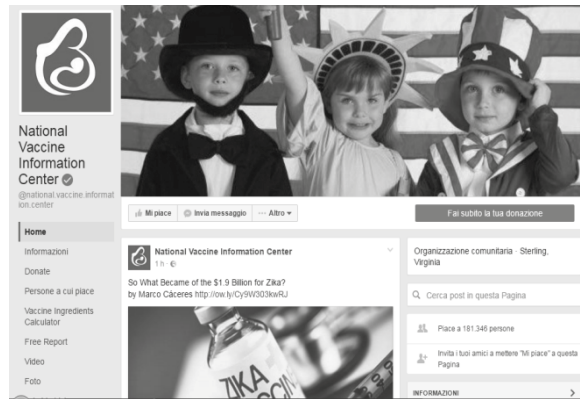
National Vaccine Information Center

@national.vaccine.information.center

Home

Informazioni

Donate

Persone a cui piace

Vaccine Ingredients Calculator

Free Report

Video

Foto

Mi piace

Invia messaggio

··· Altro

Fai subito la tua donazione

National Vaccine Information Center

1 h ·

So What Became of the $1.9 Billion for Zika?
by Marco Cáceres http://ow.ly/Cy9W303kwRJ

ZIKA

Organizzazione comunitaria · Sterling, Virginia

Cerca post in questa Pagina

Piace a 181.346 persone

Invita i tuoi amici a mettere "Mi piace" a questa Pagina

INFORMAZIONI